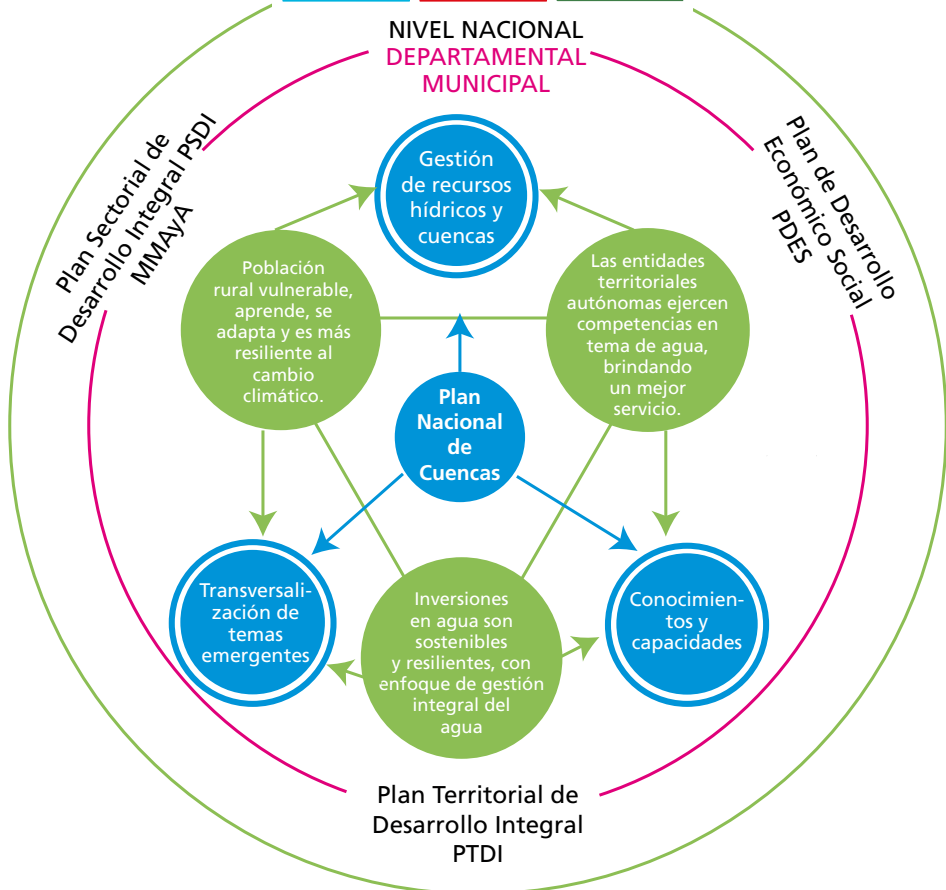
NIVEL NACIONAL
DEPARTAMENTAL
MUNICIPAL

Plan Sectorial de Desarrollo Integral PSDI MMAyA

Plan de Desarrollo Económico Social PDES

Gestión de recursos hídricos y cuencas

Población rural vulnerable, aprende, se adapta y es más resiliente al cambio climático.

Las entidades territoriales autónomas ejercen competencias en tema de agua, brindando un mejor servicio.

Plan Nacional de Cuencas

Transversalización de temas emergentes

Inversiones en agua son sostenibles y resilientes, con enfoque de gestión integral del agua

Conocimientos y capacidades

Plan Territorial de Desarrollo Integral PTDI